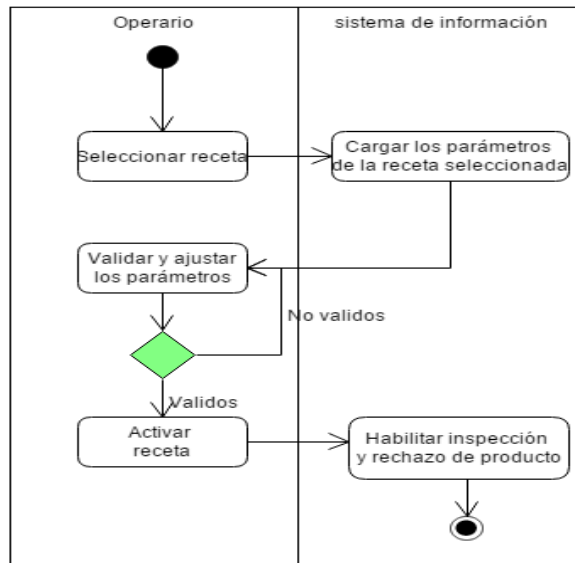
Operario

sistema de información

Seleccionar receta

Cargar los parámetros de la receta seleccionada

Validar y ajustar los parámetros

No validos

Validos

Activar receta

Habilitar inspección y rechazo de producto